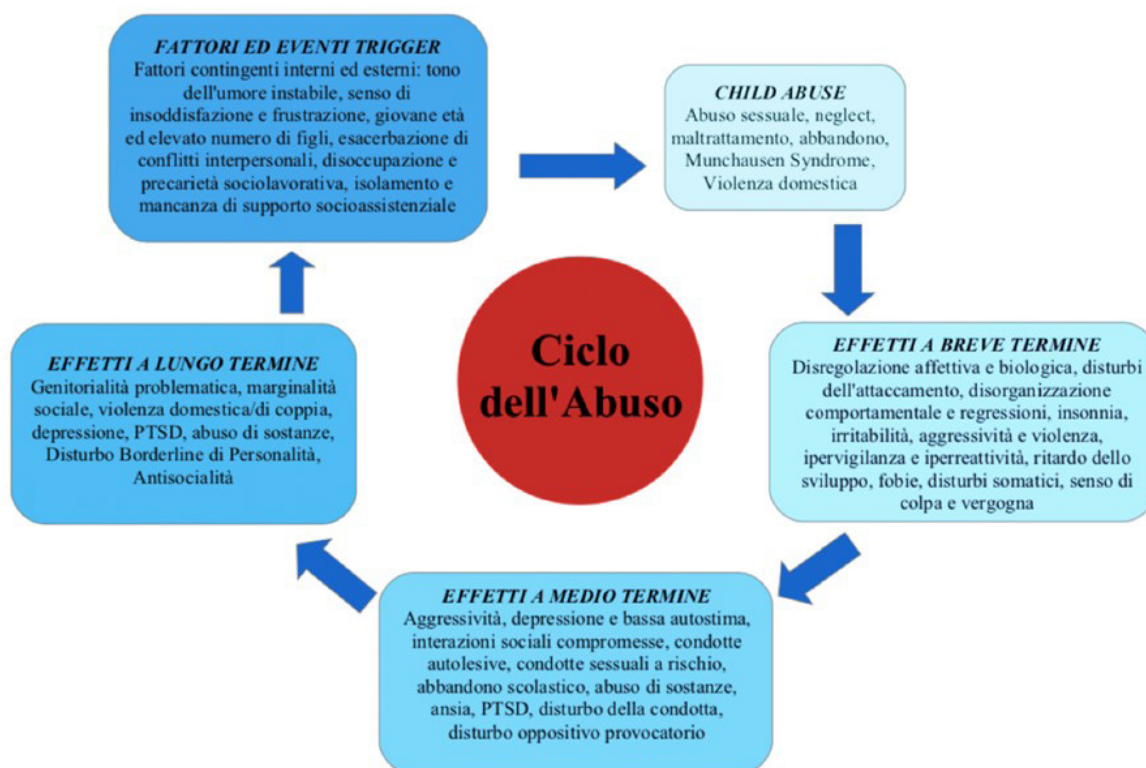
FATTORI ED EVENTI TRIGGER
Fattori contingenti interni ed esterni: tono dell'umore instabile, senso di insoddisfazione e frustrazione, giovane età ed elevato numero di figli, esacerbazione di conflitti interpersonali, disoccupazione e precarietà sociolavorativa, isolamento e mancanza di supporto socioassistenziale

CHILD ABUSE
Abuso sessuale, neglect, maltrattamento, abbandono, Munchausen Syndrome, Violenza domestica

Ciclo dell'Abuso

EFFETTI A BREVE TERMINE
Disregolazione affettiva e biologica, disturbi dell'attaccamento, disorganizzazione comportamentale e regressioni, insonnia, irritabilità, aggressività e violenza, ipervigilanza e iperreattività, ritardo dello sviluppo, fobie, disturbi somatici, senso di colpa e vergogna

EFFETTI A MEDIO TERMINE
Aggressività, depressione e bassa autostima, interazioni sociali compromesse, condotte autolesive, condotte sessuali a rischio, abbandono scolastico, abuso di sostanze, ansia, PTSD, disturbo della condotta, disturbo oppositivo provocatorio

EFFETTI A LUNGO TERMINE
Genitorialità problematica, marginalità sociale, violenza domestica/di coppia, depressione, PTSD, abuso di sostanze, Disturbo Borderline di Personalità, Antisocialità